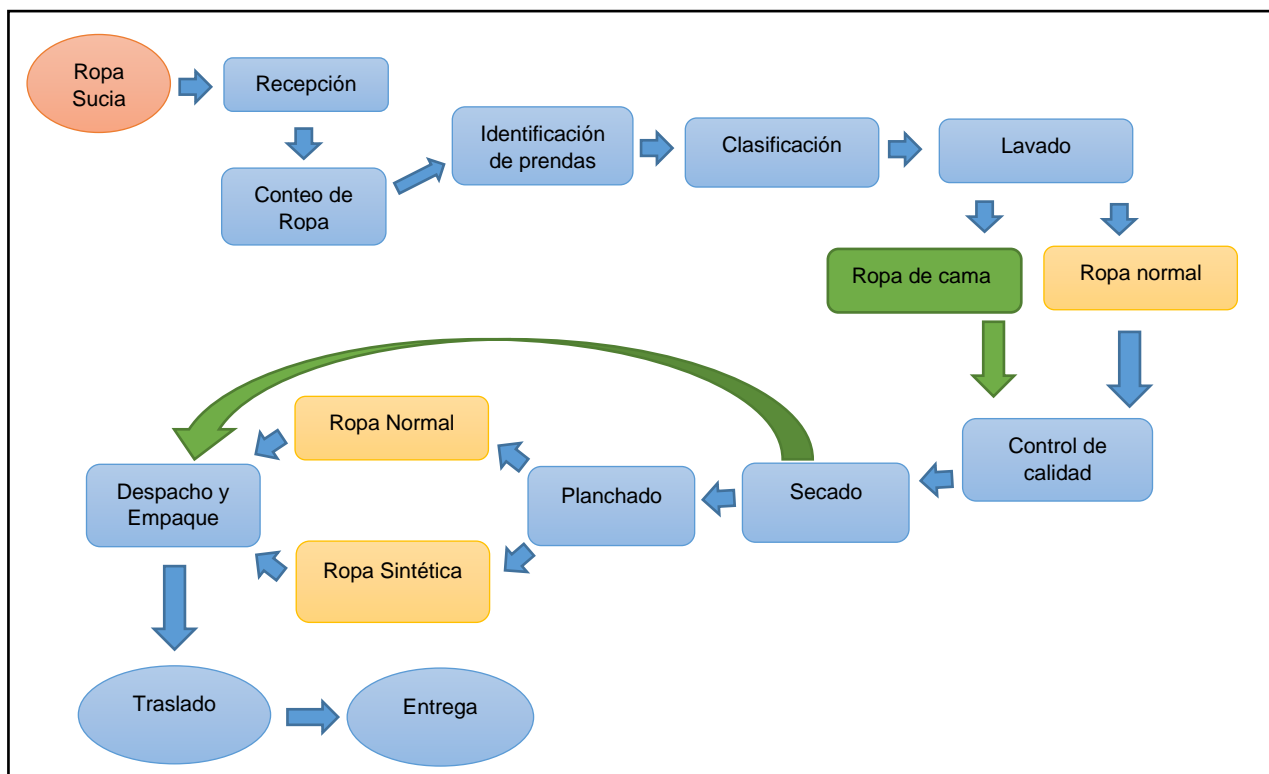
Ropa Sucia

Recepción

Conteo de Ropa

Identificación de prendas

Clasificación

Lavado

Ropa de cama

Ropa normal

Control de calidad

Secado

Planchado

Ropa Normal

Ropa Sintética

Despacho y Empaque

Traslado

Entrega